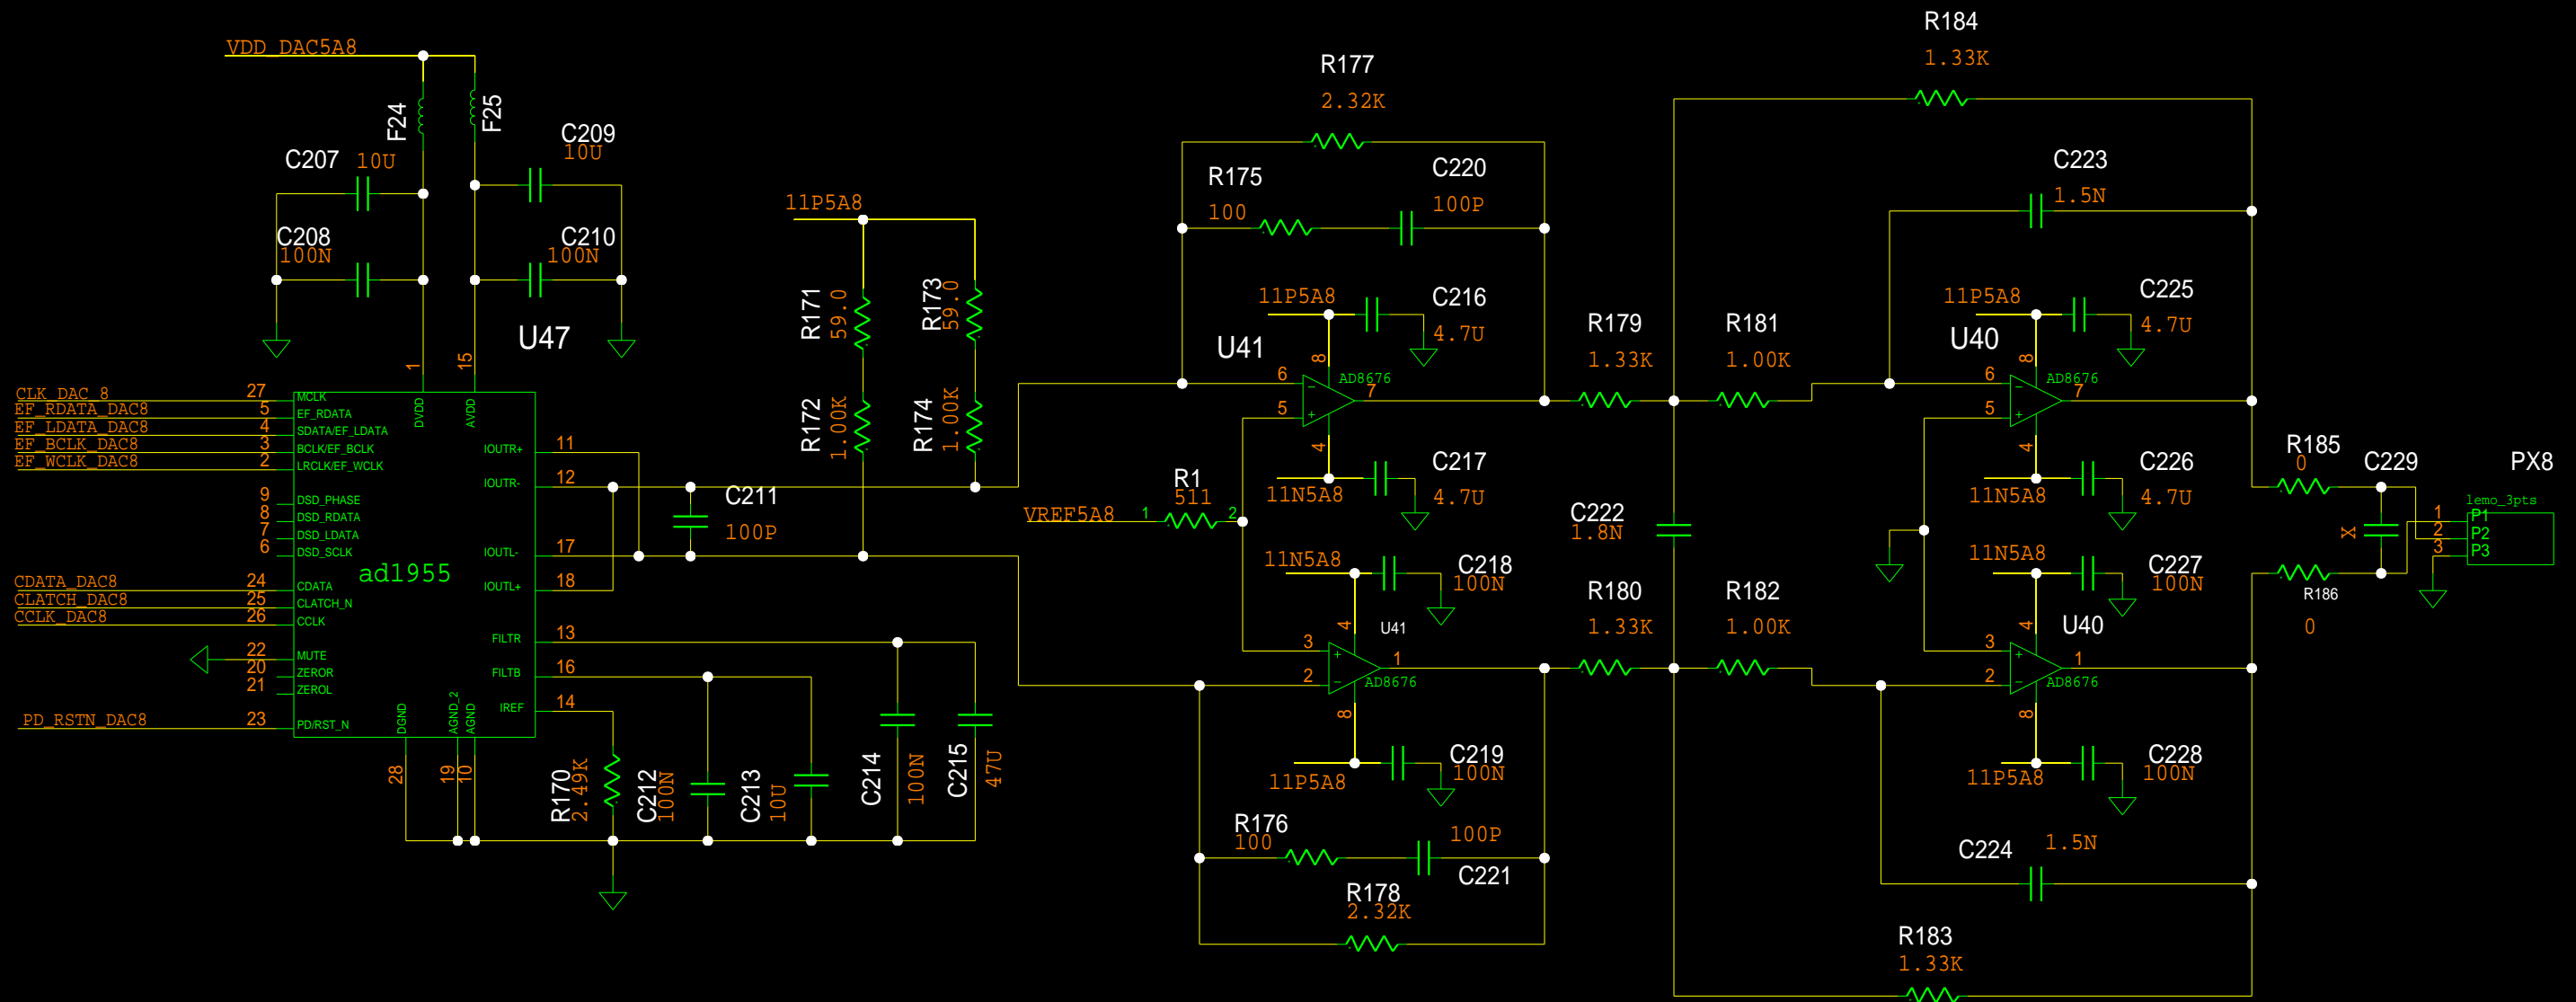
VDD_DAC5A8
F24
F25
C207 10U
C209 10U
C208 100N
C210 100N
U47
CLK_DAC_8 27
EF_RDATA_DAC8 5
EF_LDATA_DAC8 4
EF_BCLK_DAC8 3
EF_WCLK_DAC8 2
1 15
DVDD AVDD
MCLK
EF_RDATA
SDATA/EF_LDATA
BCLK/EF_BCLK
LRCLK/EF_WCLK
9 DSD_PHASE
8 DSD_RDATA
7 DSD_LDATA
6 DSD_SCLK
ad1955
CDATA_DAC8 24 CDATA
CLATCH_DAC8 25 CLATCH_N
CCLK_DAC8 26 CCLK
22 MUTE
20 ZEROR
21 ZEROL
PD_RSTN_DAC8 23 PD/RST_N
DGND AGND_2 AGND
28 19 10
IOUTR+ 11
IOUTR- 12
IOUTL- 17
IOUTL+ 18
FILTR 13
FILTB 16
IREF 14
C211 100P
11P5A8
R171 59.0
R173 59.0
R172 1.00K
R174 1.00K
R170 2.49K
C212 100N
C213 10U
C214 100N
C215 47U
R177 2.32K
R175 100
C220 100P
11P5A8
C216 4.7U
U41
8
6
5
4
AD8676
7
C217 4.7U
11N5A8
R1 511
VREF5A8 1 2
11N5A8
C218 100N
U41
3
2
4
1
AD8676
8
C219 100N
11P5A8
R176 100
100P
C221
R178 2.32K
R179 1.33K
R181 1.00K
C222 1.8N
R180 1.33K
R182 1.00K
R184 1.33K
C223 1.5N
11P5A8
C225 4.7U
U40
8
6
5
4
AD8676
7
C226 4.7U
11N5A8
11N5A8
C227 100N
U40
3
2
4
1
AD8676
8
11P5A8
C228 100N
C224 1.5N
R183 1.33K
R185 0
C229
PX8
lemo_3pts
1 P1
2 P2
3 P3
R186
0